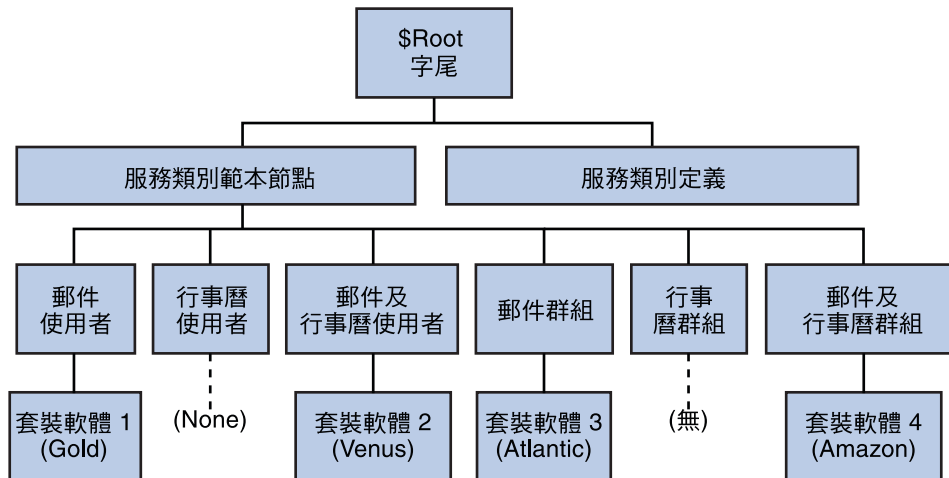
$Root
字尾

服務類別範本節點

服務類別定義

郵件
使用者

行事曆
使用者

郵件及
行事曆使用者

郵件群組

行事
曆群組

郵件及
行事曆群組

套裝軟體 1
(Gold)

(None)

套裝軟體 2
(Venus)

套裝軟體 3
(Atlantic)

(無)

套裝軟體 4
(Amazon)